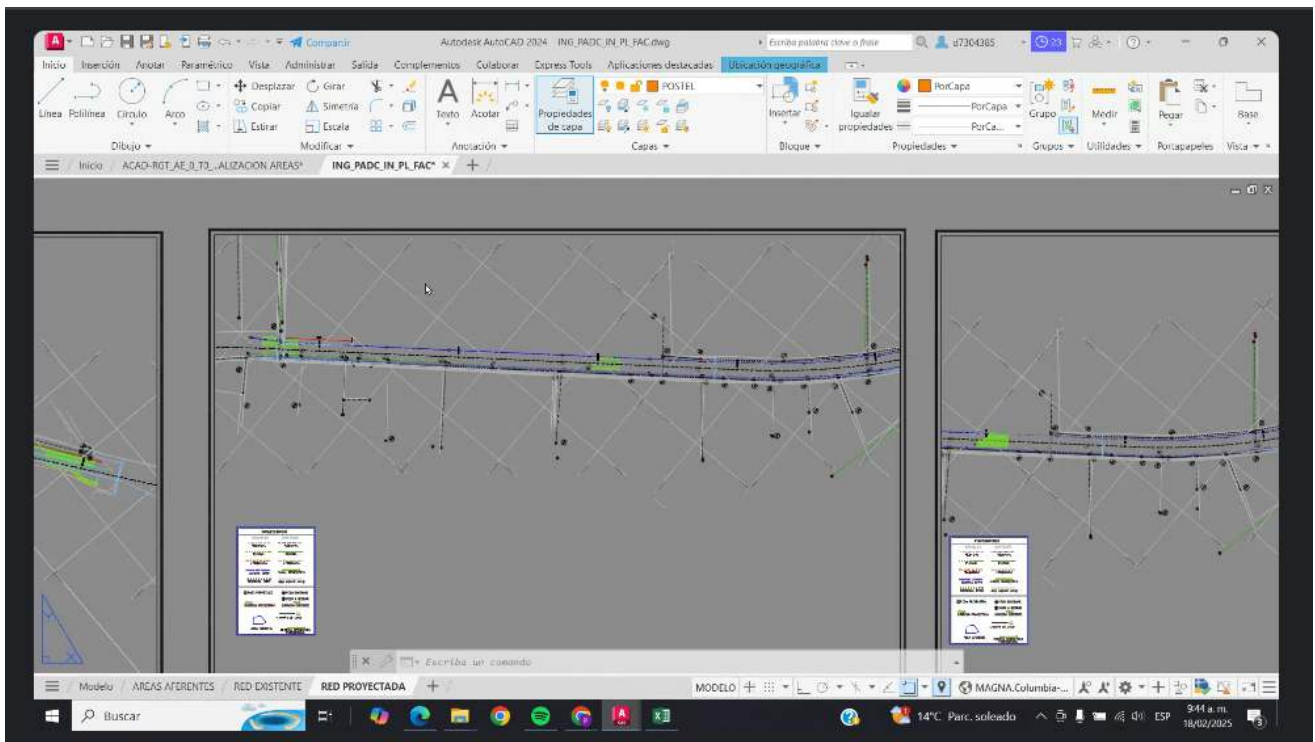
Compartir

Autodesk AutoCAD 2024 ING_PADC_IN_PL_FAC.dwg

Escriba palabra clave o frase

d7304385

Inicio Inserción Anotar Paramétrico Vista Administrar Salida Complementos Colaborar Express Tools Aplicaciones destacadas Ubicación geográfica

Línea Polilínea Círculo Arco

Desplazar Girar Copiar Simetría Estirar Escala

Texto Acotar

Propiedades de capa

POSTEL

Insertar

Igualar propiedades

PorCapa

PorCapa

PorCa...

Grupo

Medir

Pegar

Base

Dibujo ▾ Modificar ▾ Anotación ▾ Capas ▾ Bloque ▾ Propiedades ▾ Grupos ▾ Utilidades ▾ Portapapeles Vista ▾

Inicio ACAD-RGT_AE_0_T0_..ALIZACION AREAS* ING_PADC_IN_PL_FAC* × +

Escriba un comando

Modelo AREAS AFERENTES RED EXISTENTE RED PROYECTADA +

MODELO

MAGNA.Colombia-...

Buscar

14°C Parc. soleado ESP 9:44 a. m. 18/02/2025